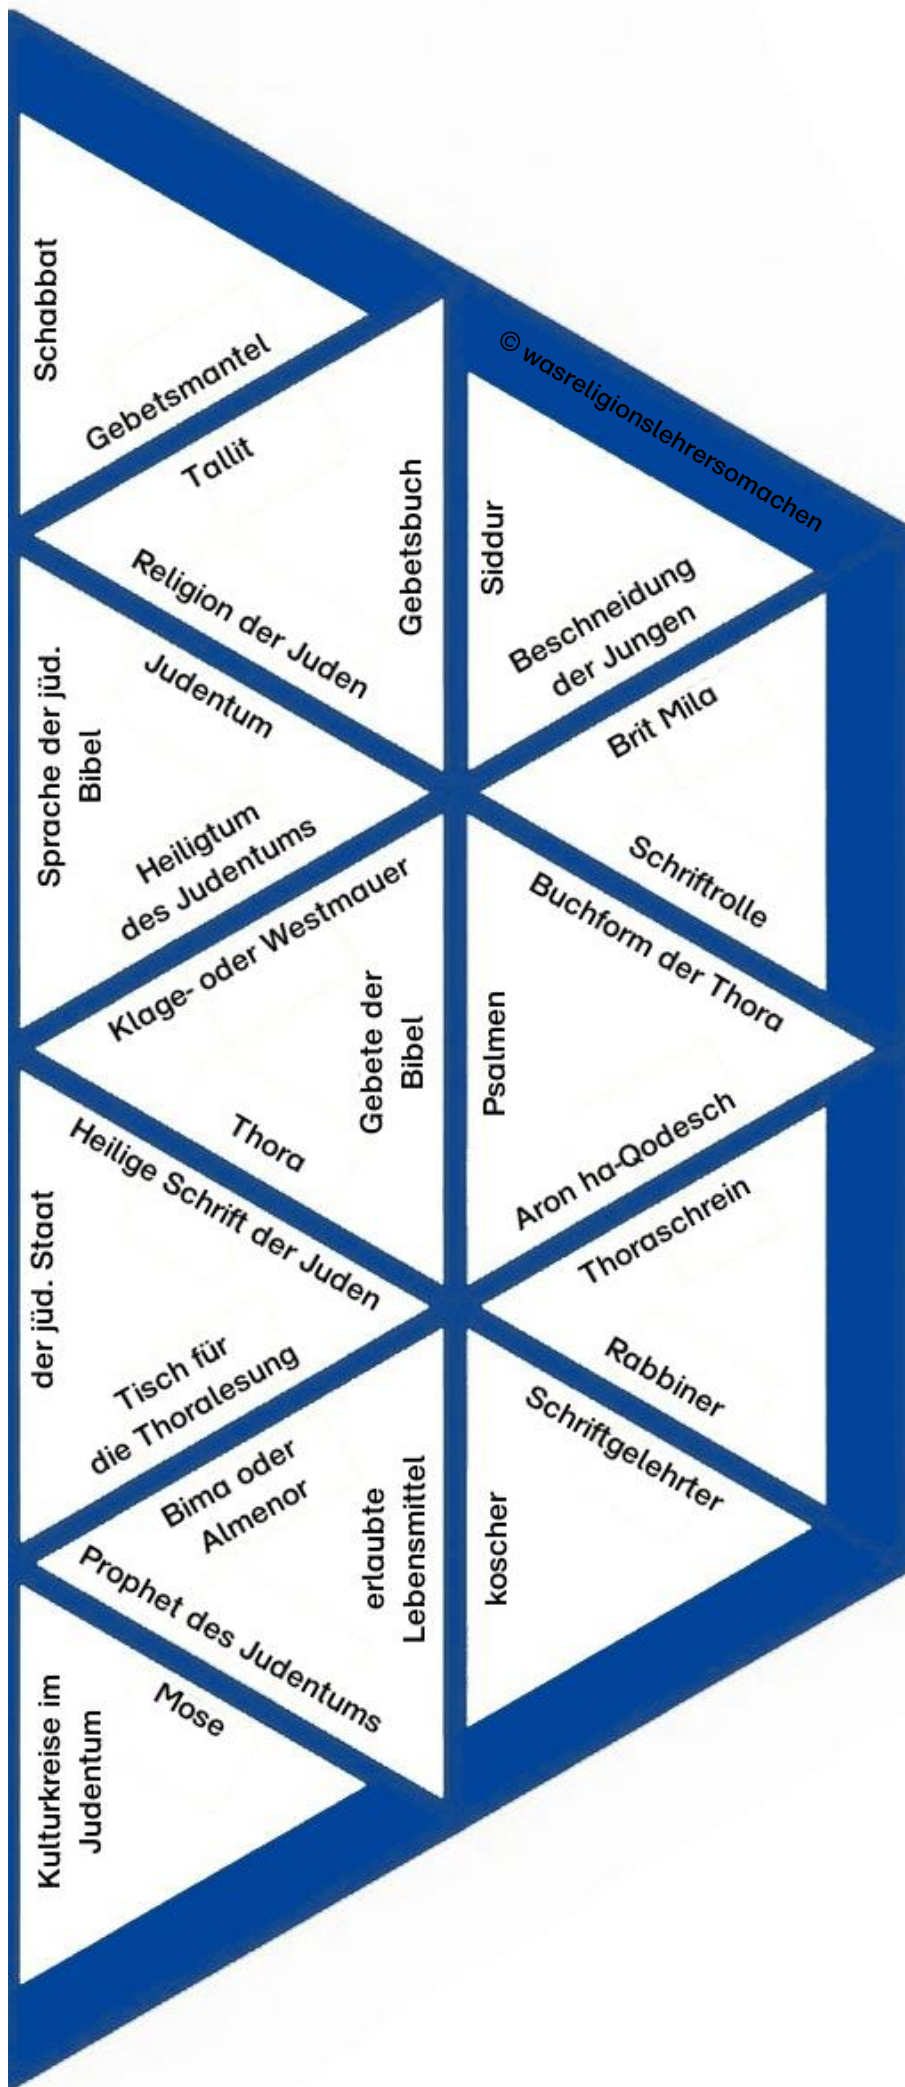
Schabbat

Gebetsmantel

Tallit

Gebetsbuch

Religion der Juden

Judentum

Sprache der jüd. Bibel

Heiligtum des Judentums

Klage- oder Westmauer

Gebete der Bibel

Thora

Heilige Schrift der Juden

der jüd. Staat

Tisch für die Thoralesung

Bima oder Almenor

erlaubte Lebensmittel

Prophet des Judentums

Mose

Kulturkreise im Judentum

© wasreligionslehrersomachen

Siddur

Beschneidung der Jungen

Brit Mila

Schriftrolle

Buchform der Thora

Psalmen

Aron ha-Qodesch

Thoraschrein

Rabbiner

Schriftgelehrter

koscher